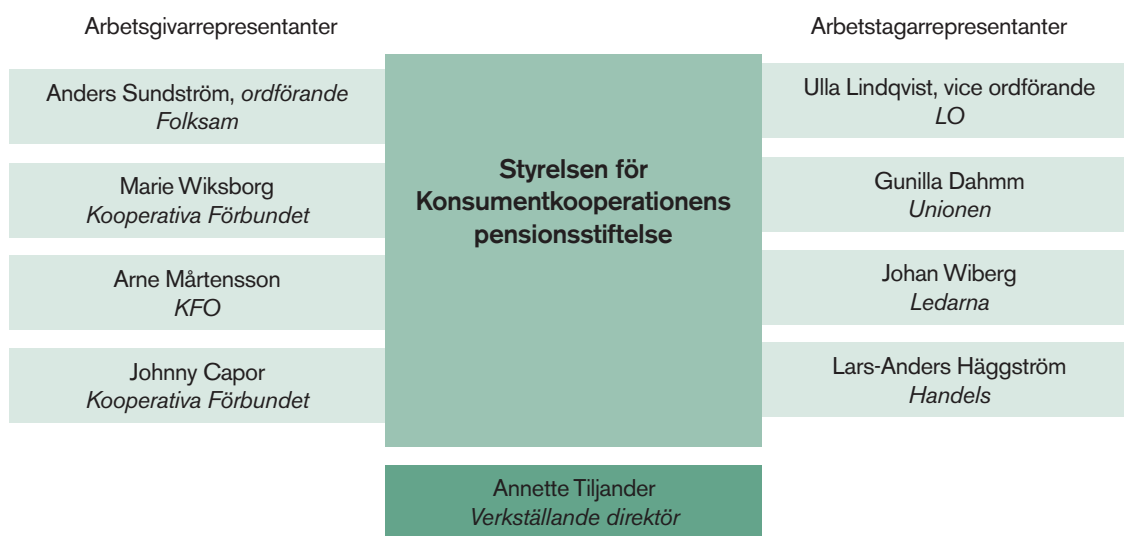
Arbetsgivarrepresentanter

Anders Sundström, ordförande
Folksam

Marie Wiksborg
Kooperativa Förbundet

Arne Mårtensson
KFO

Johnny Capor
Kooperativa Förbundet

Styrelsen för Konsumentkooperationens pensionsstiftelse

Arbetstagarrepresentanter

Ulla Lindqvist, vice ordförande
LO

Gunilla Dahmm
Unionen

Johan Wiberg
Ledarna

Lars-Anders Häggström
Handels

Annette Tiljander
Verkställande direktör